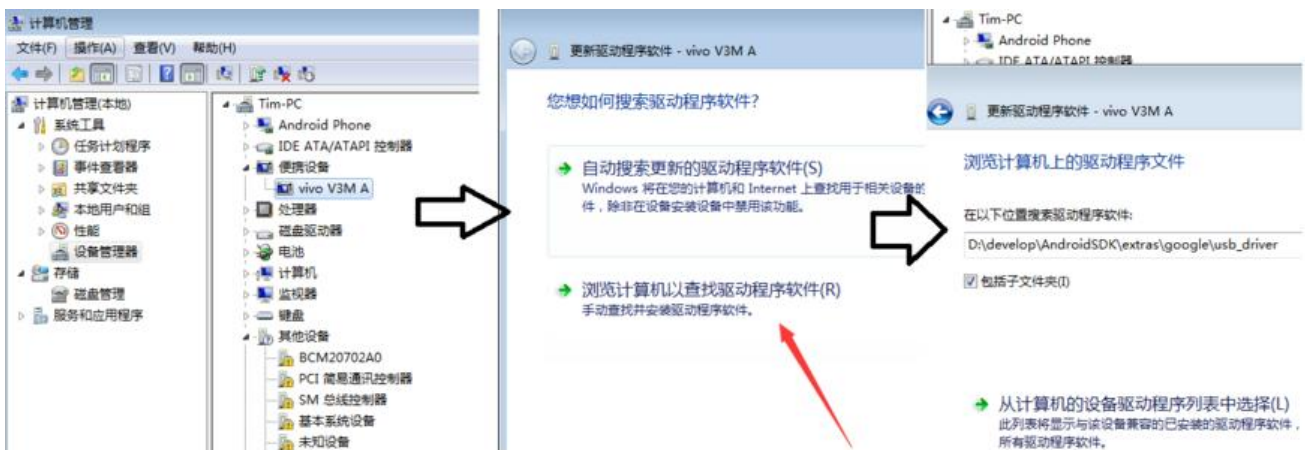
计算机管理

文件(F) 操作(A) 查看(V) 帮助(H)

计算机管理(本地)
系统工具
任务计划程序
事件查看器
共享文件夹
本地用户和组
性能
设备管理器
存储
磁盘管理
服务和应用程序

Tim-PC
Android Phone
IDE ATA/ATAPI 控制器
便携设备
vivo V3M A
处理器
磁盘驱动器
电池
计算机
监视器
键盘
其他设备
BCM20702A0
PCI 简易通讯控制器
SM 总线控制器
基本系统设备
未知设备

更新驱动程序软件 - vivo V3M A

您想如何搜索驱动程序软件?

自动搜索更新的驱动程序软件(S)
Windows 将在您的计算机和 Internet 上查找用于相关设备的件，除非在设备安装设备中禁用该功能。

浏览计算机以查找驱动程序软件(R)
手动查找并安装驱动程序软件。

Tim-PC
Android Phone
IDE ATA/ATAPI 控制器

更新驱动程序软件 - vivo V3M A

浏览计算机上的驱动程序文件

在以下位置搜索驱动程序软件:
D:\develop\AndroidSDK\extras\google\usb_driver

包括子文件夹(I)

从计算机的设备驱动程序列表中选择(L)
此列表将显示与该设备兼容的已安装的驱动程序软件，所有驱动程序软件。